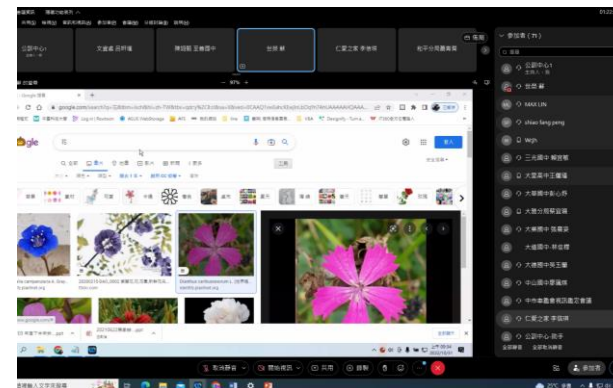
公部中心1

文道處 吕哲瑾

陳國凱 呈書國中

世朗 林

仁愛之家 李俊琪

松平分局蘇瑞蘭

參加者 (所)

公部中心1

世朗 林

MAX LIN

chiao fang peng

Wgh

三光國中 賴建勳

大愛高中王珊瑜

大愛國中彭心婷

大愛分局蔡宜蓁

大愛國中 張麗姿

大德國中-林佳穎

大德國中柯王珊

中山國中曾瑞媛

中中寺國教育訊處交會議

仁愛之家 李俊琪

公部中心 教手

google.com

Google

Dianthus carthusianorum L...

取消靜音

開始視訊

共用

錄影